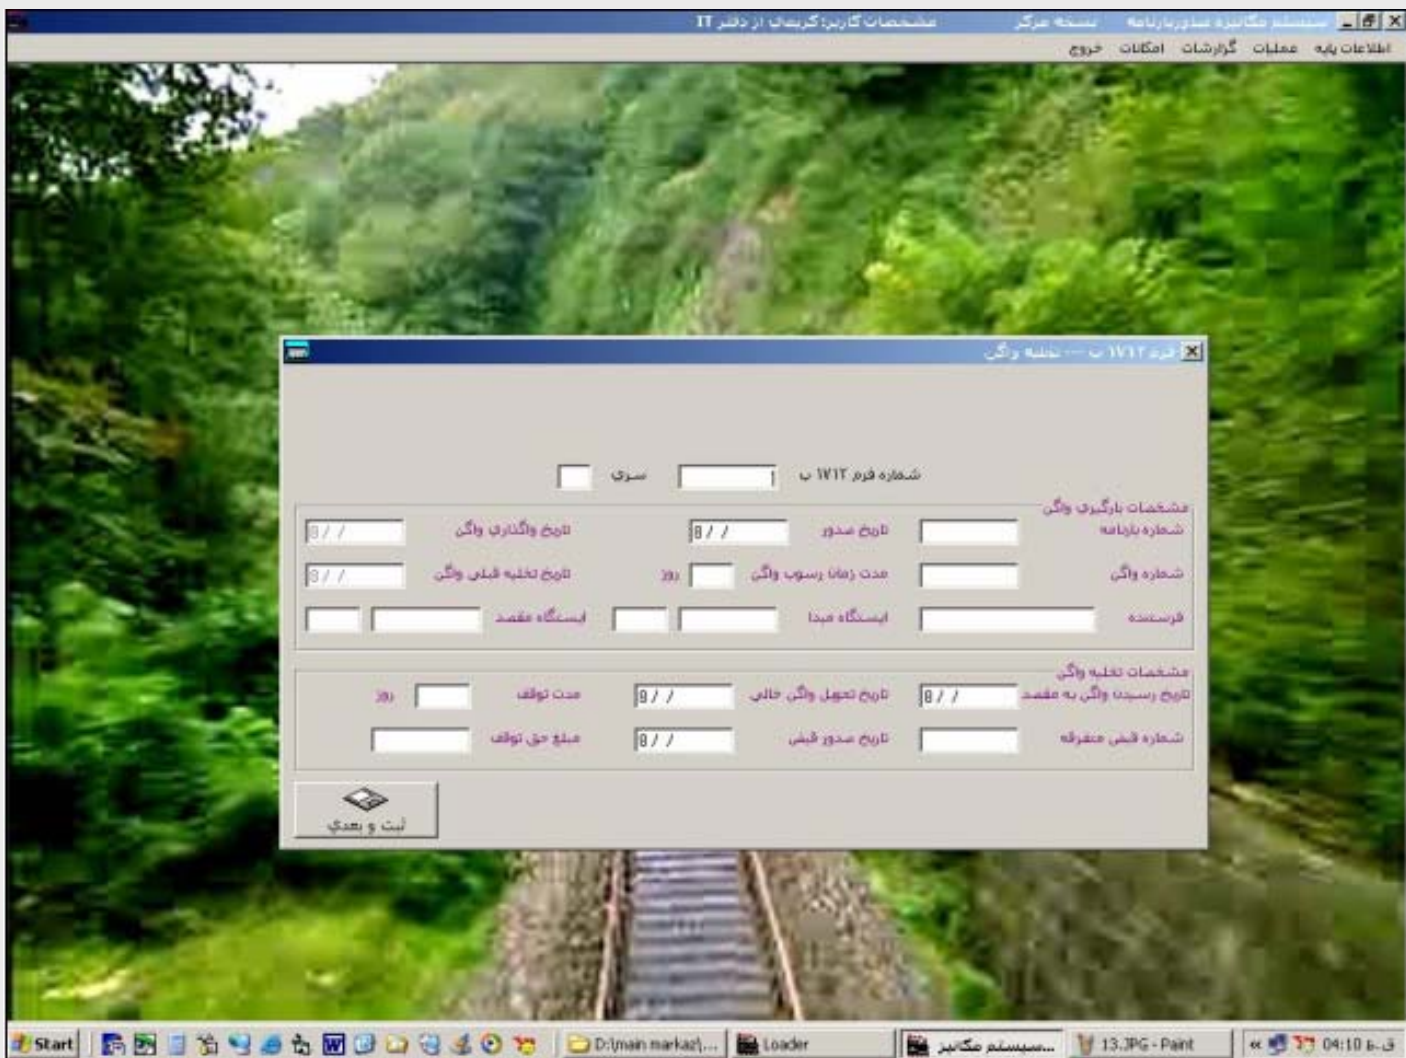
سیستم مکانیزه صدوربارنامه    نسخه مرکز    مشخصات کاربر: کریمای از دفتر IT

اطلاعات پایه  عملیات  گزارشات  امکانات  خروج

فرم ۱۷۱۲ ب --- تخلیه واگن

شماره فرم ۱۷۱۲ ب    سری

مشخصات بارگیری واگن
شماره بارنامه    تاریخ صدور 8 / /    تاریخ واگذاری واگن 8 / /
شماره واگن    مدت زمان رسوب واگن    روز    تاریخ تخلیه قبلی واگن 8 / /
فرستنده    ایستگاه مبدا    ایستگاه مقصد

مشخصات تخلیه واگن
تاریخ رسیدن واگن به مقصد 8 / /    تاریخ تحویل واگن خالی 8 / /    مدت توقف    روز
شماره قبض متفرقه    تاریخ صدور قبض 8 / /    مبلغ حق توقف

ثبت و بعدی

Start    D:\main markaz\...    Loader    ...سیستم مکانیز    13.JPG - Paint    04:10 ق.ظ